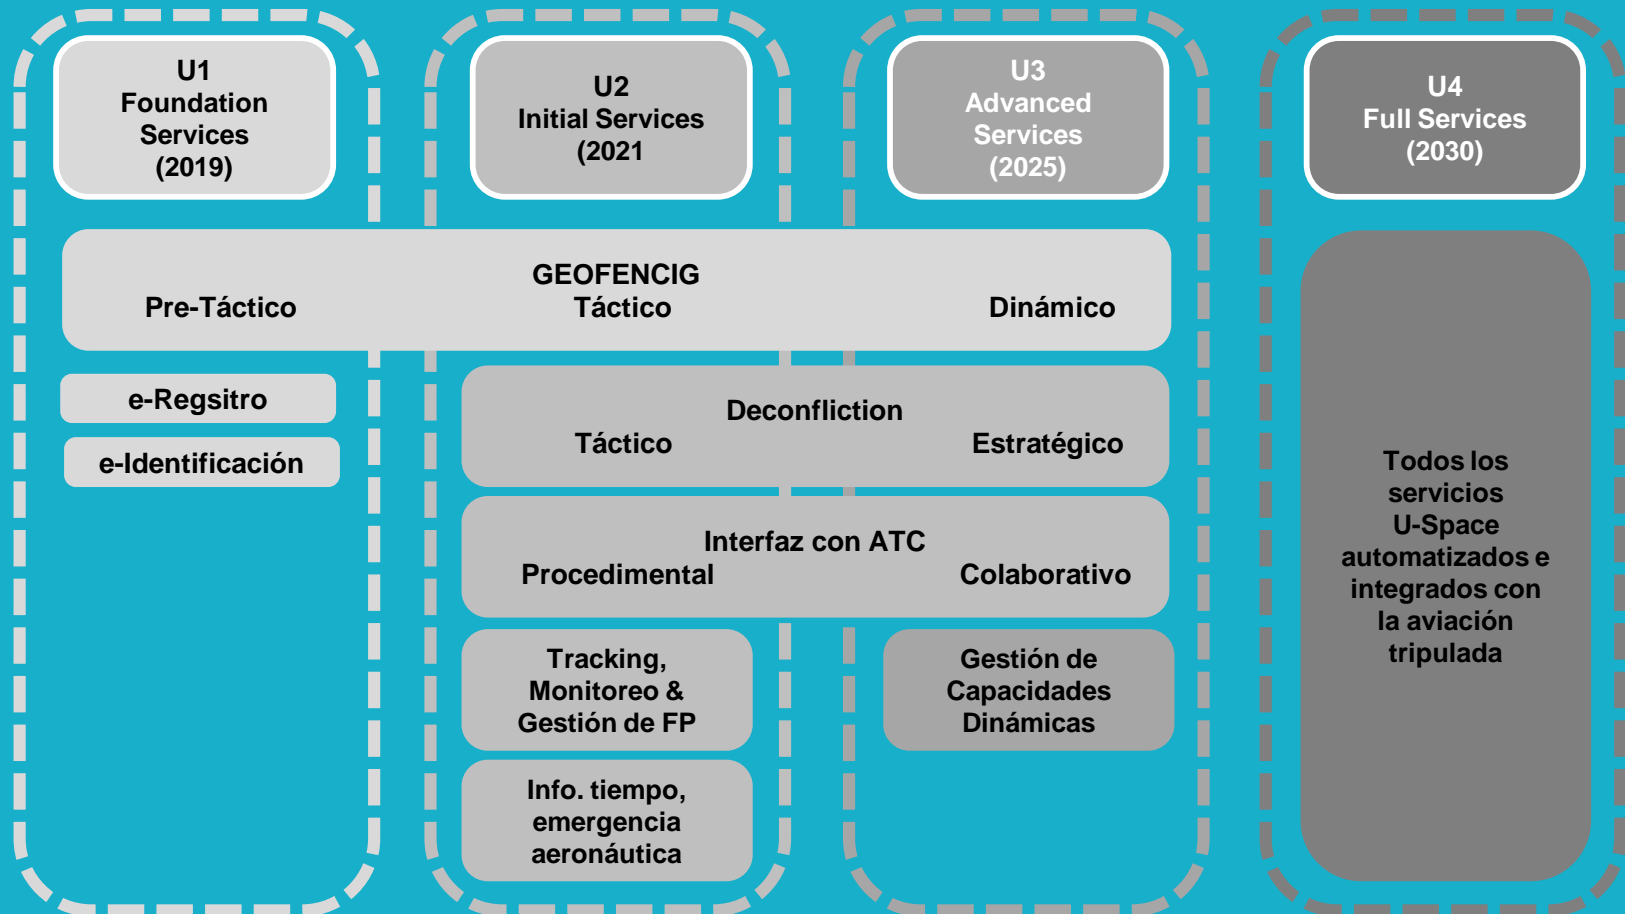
U1
Foundation Services
(2019)

U2
Initial Services
(2021

U3
Advanced Services
(2025)

U4
Full Services
(2030)

GEOFENCIG
Pre-Táctico
Táctico
Dinámico

e-Regsitro

e-Identificación

Deconfliction
Táctico
Estratégico

Interfaz con ATC
Procedimental
Colaborativo

Tracking, Monitoreo & Gestión de FP

Info. tiempo, emergencia aeronáutica

Gestión de Capacidades Dinámicas

Todos los servicios U-Space automatizados e integrados con la aviación tripulada